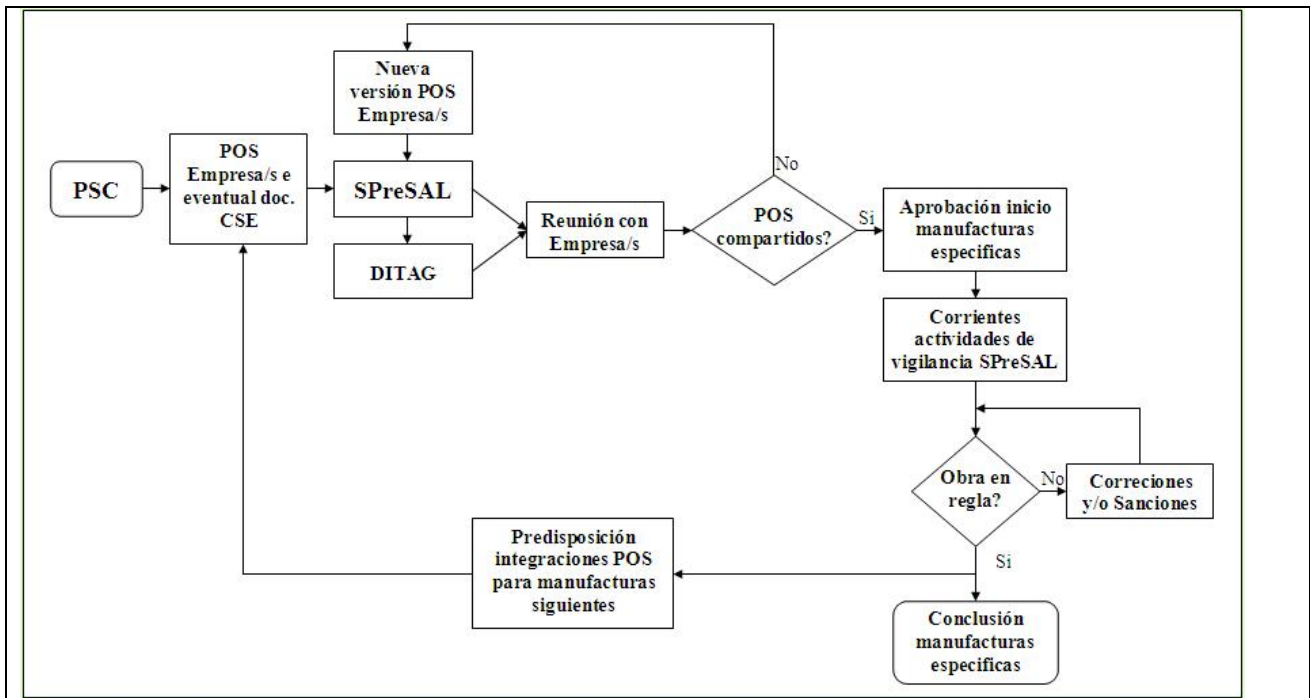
PSC

POS Empresa/s e eventual doc. CSE

Nueva versión POS Empresa/s

SPreSAL

DITAG

Reunión con Empresa/s

No

POS compartidos?

Si

Aprobación inicio manufacturas especificas

Corrientes actividades de vigilancia SPreSAL

Obra en regla?

No

Correciones y/o Sanciones

Si

Conclusión manufacturas especificas

Predisposición integraciones POS para manufacturas siguientes